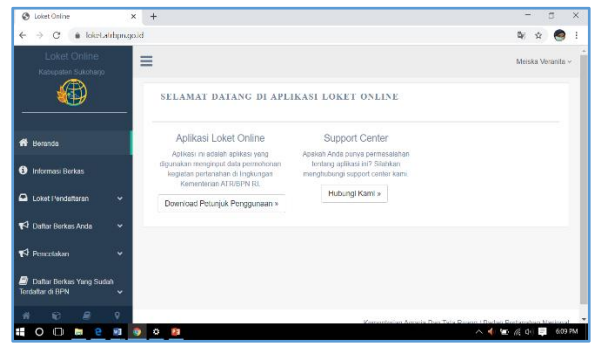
Loket Online
×
+
loket.atrbpn.go.id

Loket Online
Kabupaten Sukoharjo

Meiska Veranita

SELAMAT DATANG DI APLIKASI LOKET ONLINE

Aplikasi Loket Online
Aplikasi ini adalah aplikasi yang digunakan menginput data permohonan kegiatan pertanahan di lingkungan Kementerian ATR/BPN RI.
Download Petunjuk Penggunaan »

Support Center
Apakah Anda punya permasalahan tentang aplikasi ini? Silahkan menghubungi support center kami.
Hubungi Kami »

Beranda
Informasi Berkas
Loket Pendaftaran
Daftar Berkas Anda
Pencarian
Daftar Berkas Yang Sudah Terdaftar di BPN

Kementerian Agraria Dan Tata Ruang / Badan Pertanahan Nasional

6:09 PM